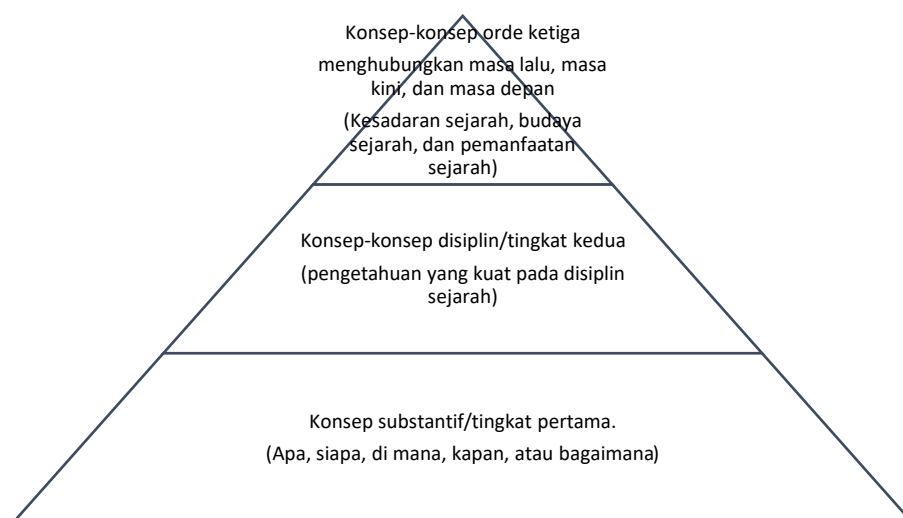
Konsep-konsep orde ketiga

menghubungkan masa lalu, masa kini, dan masa depan

(Kesadaran sejarah, budaya sejarah, dan pemanfaatan sejarah)

Konsep-konsep disiplin/tingkat kedua

(pengetahuan yang kuat pada disiplin sejarah)

Konsep substantif/tingkat pertama.

(Apa, siapa, di mana, kapan, atau bagaimana)